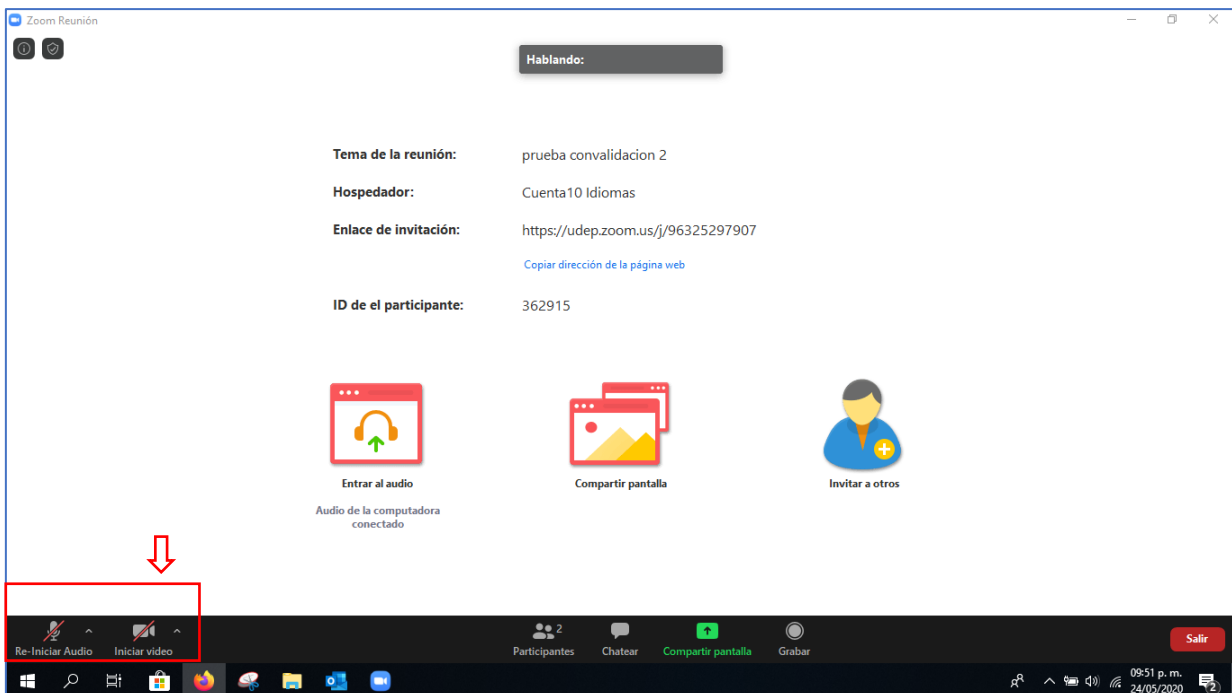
Zoom Reunión

Hablando:

Tema de la reunión: prueba convalidacion 2

Hospedador: Cuenta10 Idiomas

Enlace de invitación: https://udep.zoom.us/j/96325297907

Copiar dirección de la página web

ID de el participante: 362915

Entrar al audio

Audio de la computadora conectado

Compartir pantalla

Invitar a otros

Re-Iniciar Audio

Iniciar video

2
Participantes

Chatear

Compartir pantalla

Grabar

Salir

09:51 p. m.
24/05/2020

2